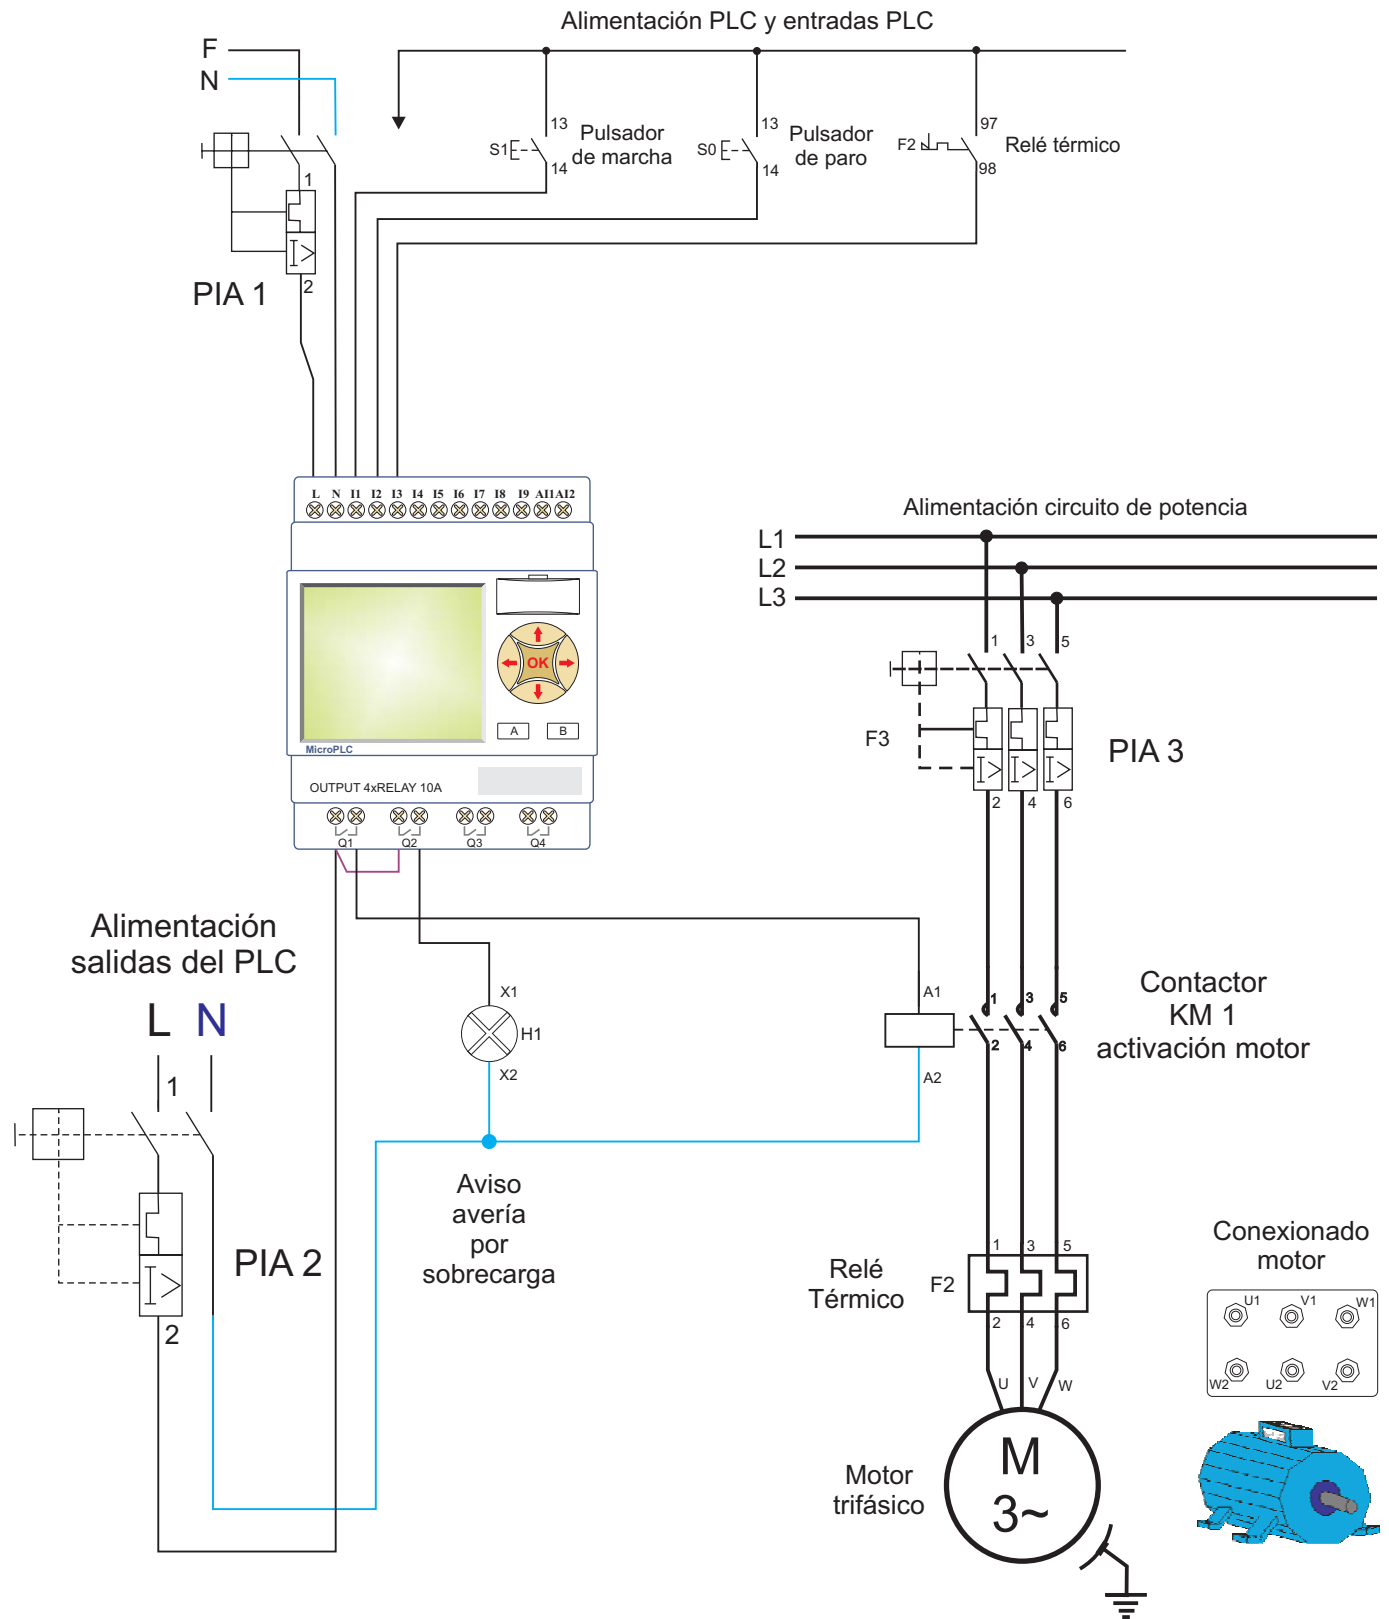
Alimentación PLC y entradas PLC

F
N

1
2
PIA 1

S1 13 14 Pulsador de marcha

S0 13 14 Pulsador de paro

F2 97 98 Relé térmico

L N I1 I2 I3 I4 I5 I6 I7 I8 I9 AI1 AI2

OK
A B
MicroPLC
OUTPUT 4xRELAY 10A
Q1 Q2 Q3 Q4

Alimentación circuito de potencia
L1
L2
L3

1 3 5
F3
PIA 3
2 4 6

Alimentación salidas del PLC
L N
1
PIA 2
2

X1
H1
X2

Aviso avería por sobrecarga

A1
A2

1 3 5
2 4 6
Contactor KM 1 activación motor

1 3 5
Relé Térmico
F2
2 4 6
U V W

Motor trifásico
M
3~

Conexionado motor
U1 V1 W1
W2 U2 V2